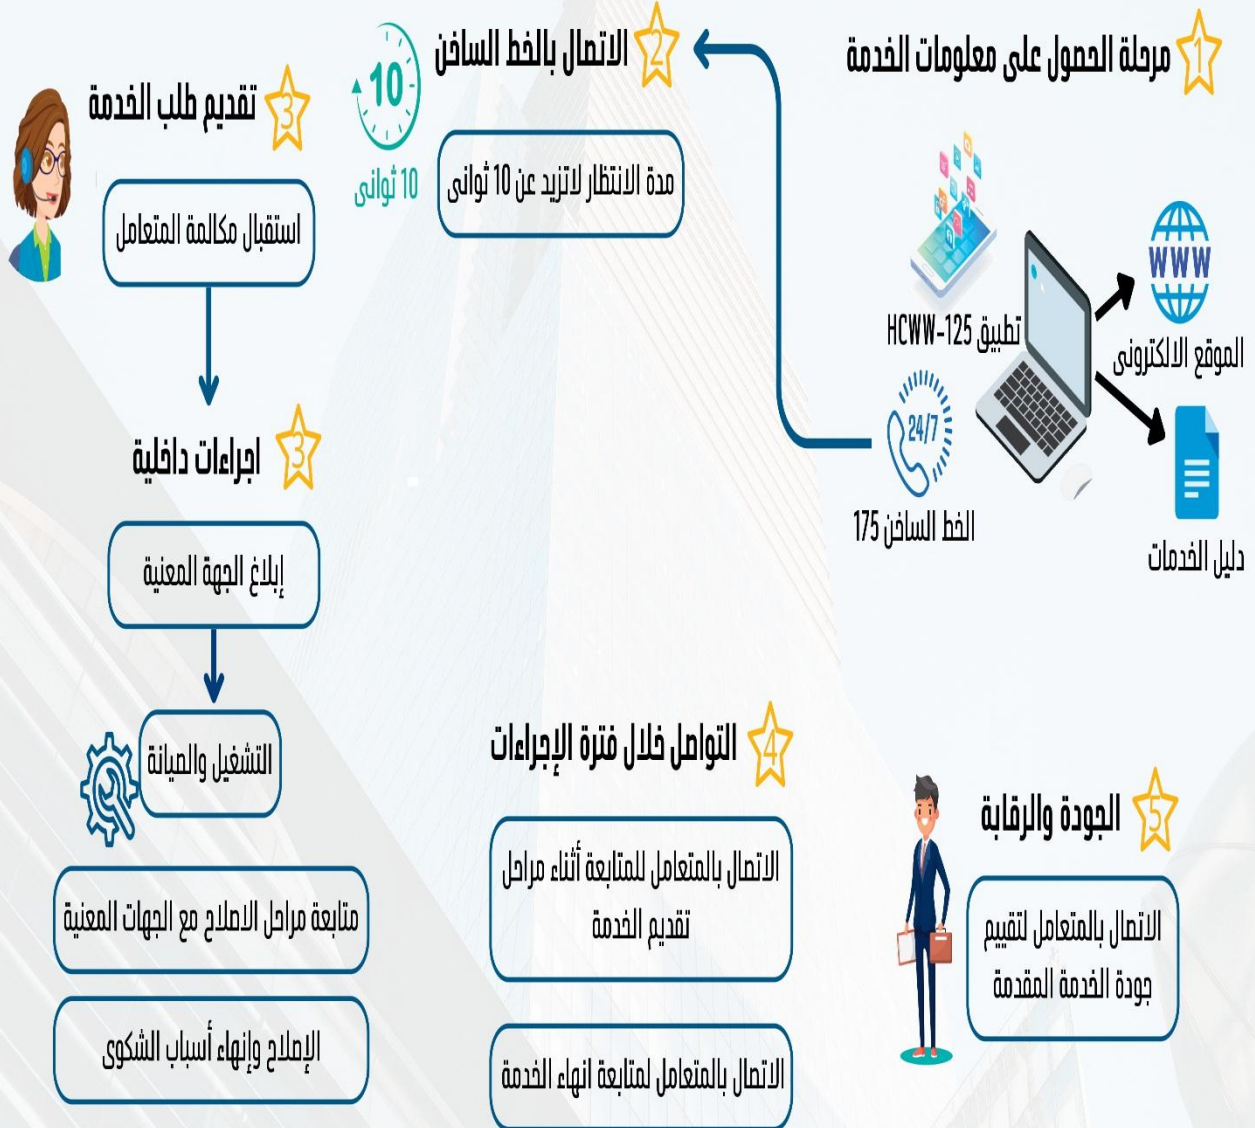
1 مرحلة الحصول على معلومات الخدمة

WWW

الموقع الالكترونى

تطبيق HCWW-125

24/7

الخط الساخن 175

دليل الخدمات

2 الاتصال بالخط الساخن

10

10 ثوانى

مدة الانتظار لاتزيد عن 10 ثوانى

3 تقديم طلب الخدمة

استقبال مكالمة المتعامل

3 اجراءات داخلية

إبلاغ الجهة المعنية

التشغيل والصيانة

متابعة مراحل الاصلاح مع الجهات المعنية

الإصلاح وإنهاء أسباب الشكوى

4 التواصل خلال فترة الإجراءات

الاتصال بالمتعامل للمتابعة أثناء مراحل تقديم الخدمة

الاتصال بالمتعامل لمتابعة انهاء الخدمة

5 الجودة والرقابة

الاتصال بالمتعامل لتقييم جودة الخدمة المقدمة